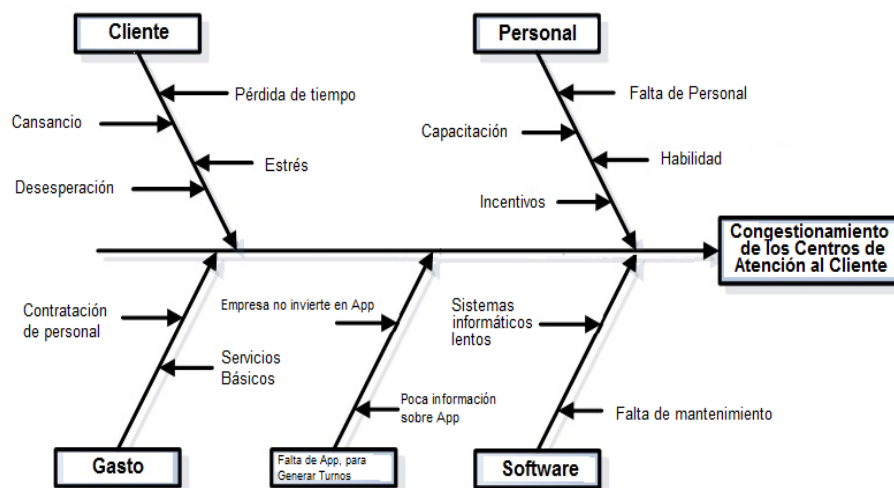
Cliente

Pérdida de tiempo

Cansancio

Estrés

Desesperación

Personal

Falta de Personal

Capacitación

Habilidad

Incentivos

Congestionamiento de los Centros de Atención al Cliente

Contratación de personal

Servicios Básicos

Gasto

Empresa no invierte en App

Poca información sobre App

Falta de App, para Generar Turnos

Sistemas informáticos lentos

Falta de mantenimiento

Software